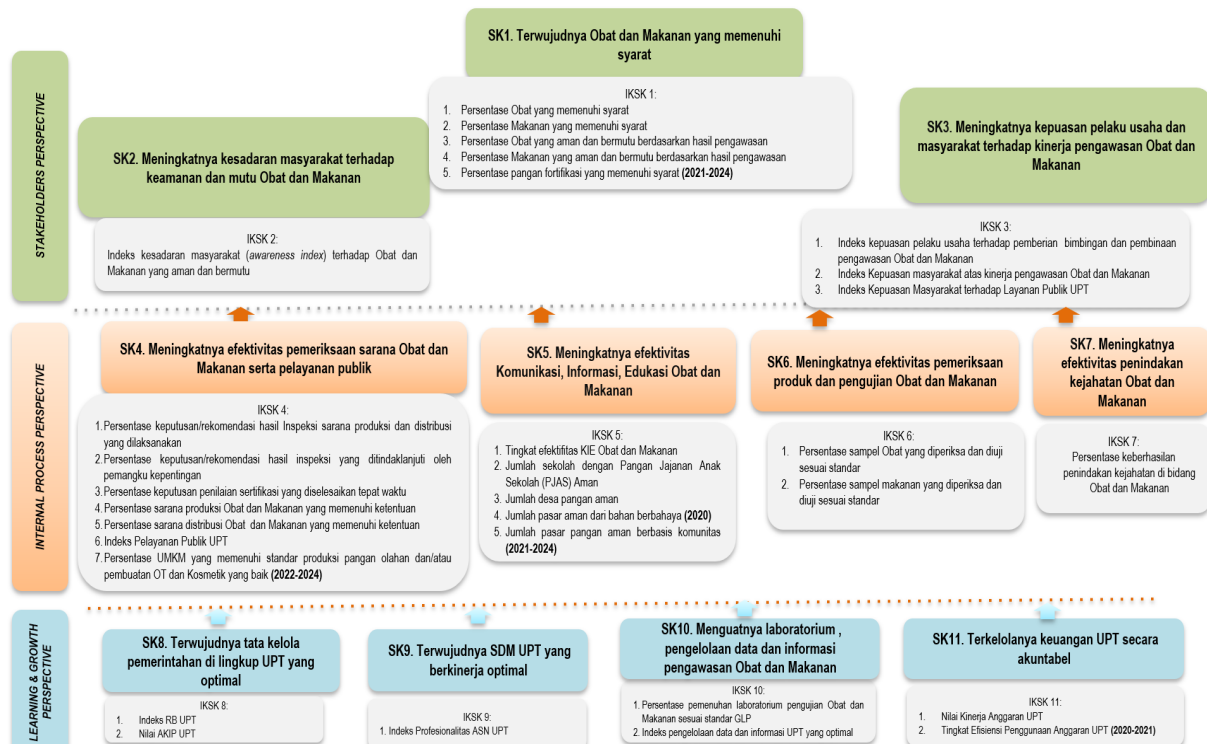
STAKEHOLDERS PERSPECTIVE

SK1. Terwujudnya Obat dan Makanan yang memenuhi syarat

IKSK 1:
1. Persentase Obat yang memenuhi syarat
2. Persentase Makanan yang memenuhi syarat
3. Persentase Obat yang aman dan bermutu berdasarkan hasil pengawasan
4. Persentase Makanan yang aman dan bermutu berdasarkan hasil pengawasan
5. Persentase pangan fortifikasi yang memenuhi syarat **(2021-2024)**

SK2. Meningkatnya kesadaran masyarakat terhadap keamanan dan mutu Obat dan Makanan

IKSK 2:
Indeks kesadaran masyarakat (*awareness index*) terhadap Obat dan Makanan yang aman dan bermutu

SK3. Meningkatnya kepuasan pelaku usaha dan masyarakat terhadap kinerja pengawasan Obat dan Makanan

IKSK 3:
1. Indeks kepuasan pelaku usaha terhadap pemberian bimbingan dan pembinaan pengawasan Obat dan Makanan
2. Indeks Kepuasan masyarakat atas kinerja pengawasan Obat dan Makanan
3. Indeks Kepuasan Masyarakat terhadap Layanan Publik UPT

INTERNAL PROCESS PERSPECTIVE

SK4. Meningkatnya efektivitas pemeriksaan sarana Obat dan Makanan serta pelayanan publik

IKSK 4:
1. Persentase keputusan/rekomendasi hasil Inspeksi sarana produksi dan distribusi yang dilaksanakan
2. Persentase keputusan/rekomendasi hasil inspeksi yang ditindaklanjuti oleh pemangku kepentingan
3. Persentase keputusan penilaian sertifikasi yang diselesaikan tepat waktu
4. Persentase sarana produksi Obat dan Makanan yang memenuhi ketentuan
5. Persentase sarana distribusi Obat dan Makanan yang memenuhi ketentuan
6. Indeks Pelayanan Publik UPT
7. Persentase UMKM yang memenuhi standar produksi pangan olahan dan/atau pembuatan OT dan Kosmetik yang baik **(2022-2024)**

SK5. Meningkatnya efektivitas Komunikasi, Informasi, Edukasi Obat dan Makanan

IKSK 5:
1. Tingkat efektifitas KIE Obat dan Makanan
2. Jumlah sekolah dengan Pangan Jajanan Anak Sekolah (PJAS) Aman
3. Jumlah desa pangan aman
4. Jumlah pasar aman dari bahan berbahaya **(2020)**
5. Jumlah pasar pangan aman berbasis komunitas **(2021-2024)**

SK6. Meningkatnya efektivitas pemeriksaan produk dan pengujian Obat dan Makanan

IKSK 6:
1. Persentase sampel Obat yang diperiksa dan diuji sesuai standar
2. Persentase sampel makanan yang diperiksa dan diuji sesuai standar

SK7. Meningkatnya efektivitas penindakan kejahatan Obat dan Makanan

IKSK 7:
Persentase keberhasilan penindakan kejahatan di bidang Obat dan Makanan

LEARNING & GROWTH PERSPECTIVE

SK8. Terwujudnya tata kelola pemerintahan di lingkup UPT yang optimal

IKSK 8:
1. Indeks RB UPT
2. Nilai AKIP UPT

SK9. Terwujudnya SDM UPT yang berkinerja optimal

IKSK 9:
1. Indeks Profesionalitas ASN UPT

SK10. Menguatnya laboratorium , pengelolaan data dan informasi pengawasan Obat dan Makanan

IKSK 10:
1. Persentase pemenuhan laboratorium pengujian Obat dan Makanan sesuai standar GLP
2. Indeks pengelolaan data dan informasi UPT yang optimal

SK11. Terkelolanya keuangan UPT secara akuntabel

IKSK 11:
1. Nilai Kinerja Anggaran UPT
2. Tingkat Efisiensi Penggunaan Anggaran UPT **(2020-2021)**